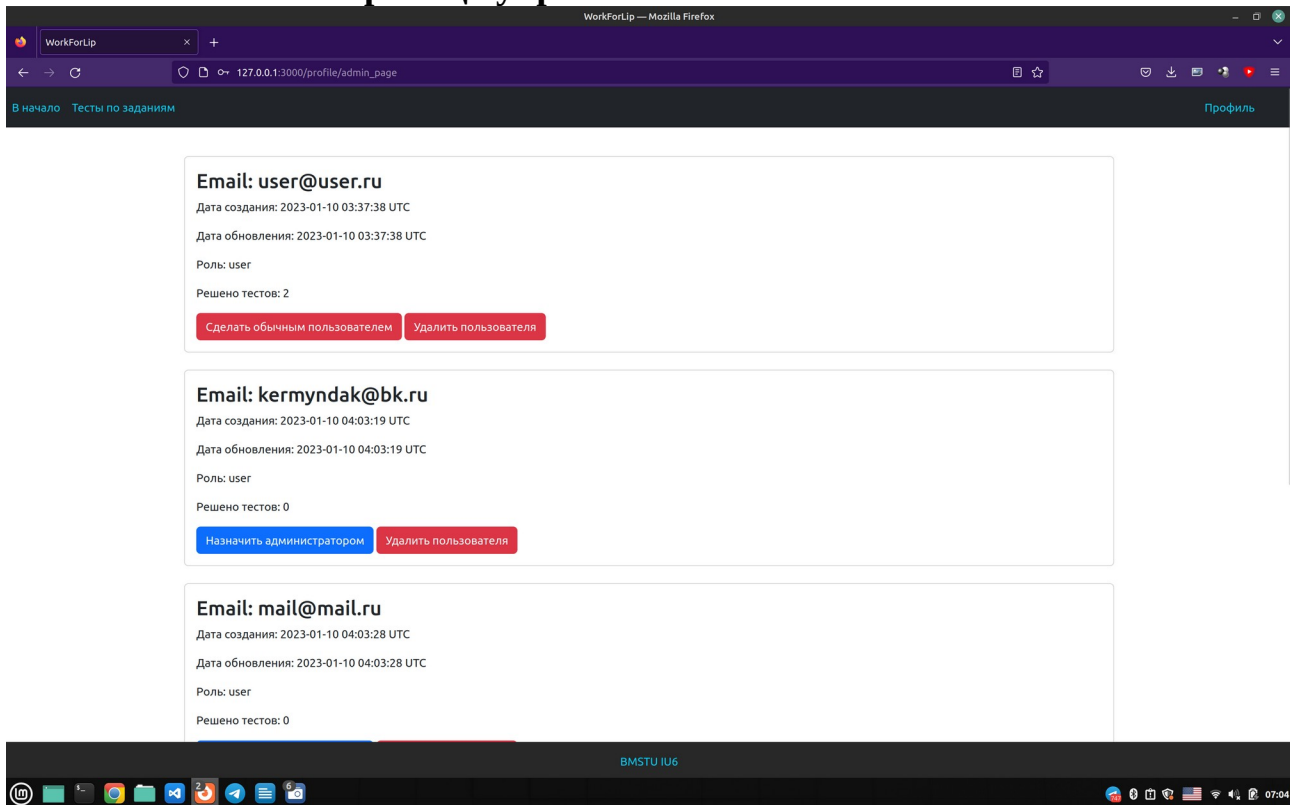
WorkForLip — Mozilla Firefox

WorkForLip

127.0.0.1:3000/profile/admin_page

В начало Тесты по заданиям

Профиль

Email: user@user.ru

Дата создания: 2023-01-10 03:37:38 UTC

Дата обновления: 2023-01-10 03:37:38 UTC

Роль: user

Решено тестов: 2

Сделать обычным пользователем Удалить пользователя

Email: kermyndak@bk.ru

Дата создания: 2023-01-10 04:03:19 UTC

Дата обновления: 2023-01-10 04:03:19 UTC

Роль: user

Решено тестов: 0

Назначить администратором Удалить пользователя

Email: mail@mail.ru

Дата создания: 2023-01-10 04:03:28 UTC

Дата обновления: 2023-01-10 04:03:28 UTC

Роль: user

Решено тестов: 0

BMSTU IU6

07:04